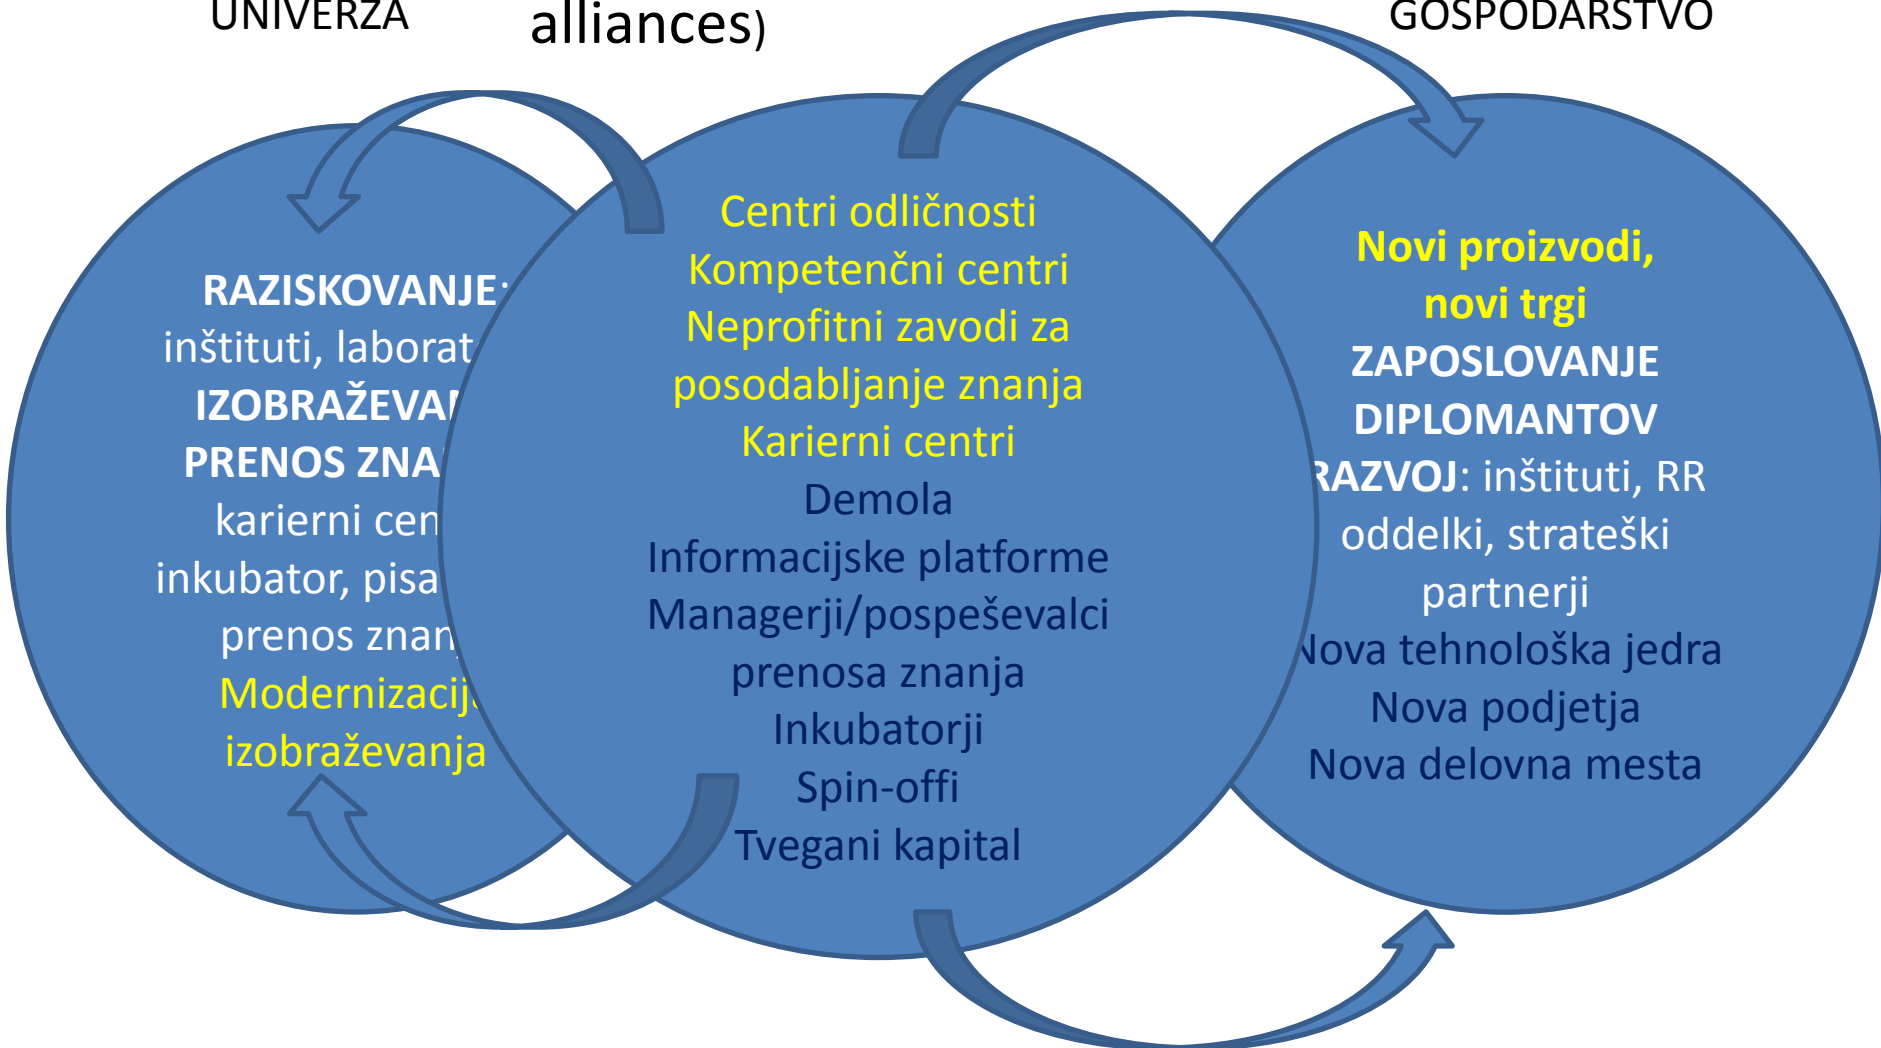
UNIVERZA

alliances)

GOSPODARSTVO

RAZISKOVANJE: inštituti, laborat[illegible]
IZOBRAŽEVA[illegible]
PRENOS ZNA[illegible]
karierni cen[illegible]
inkubator, pisa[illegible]
prenos znan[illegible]
Modernizacij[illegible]
izobraževanja

Centri odličnosti
Kompetenčni centri
Neprofitni zavodi za posodabljanje znanja
Karierni centri
Demola
Informacijske platforme
Managerji/pospeševalci prenosa znanja
Inkubatorji
Spin-offi
Tvegani kapital

Novi proizvodi, novi trgi
ZAPOSLOVANJE DIPLOMANTOV
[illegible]AZVOJ: inštituti, RR oddelki, strateški partnerji
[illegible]ova tehnološka jedra
Nova podjetja
Nova delovna mesta